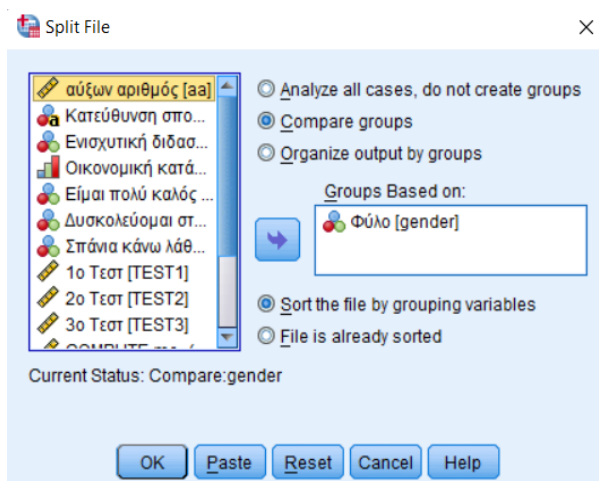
Split File

αύξων αριθμός [aa]
Κατεύθυνση σπο...
Ενισχυτική διδασ...
Οικονομική κατά...
Είμαι πολύ καλός ...
Δυσκολεύομαι στ...
Σπάνια κάνω λάθ...
1ο Τεστ [TEST1]
2ο Τεστ [TEST2]
3ο Τεστ [TEST3]
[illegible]

Analyze all cases, do not create groups
Compare groups
Organize output by groups

Groups Based on:
Φύλο [gender]

Sort the file by grouping variables
File is already sorted

Current Status: Compare:gender

OK Paste Reset Cancel Help